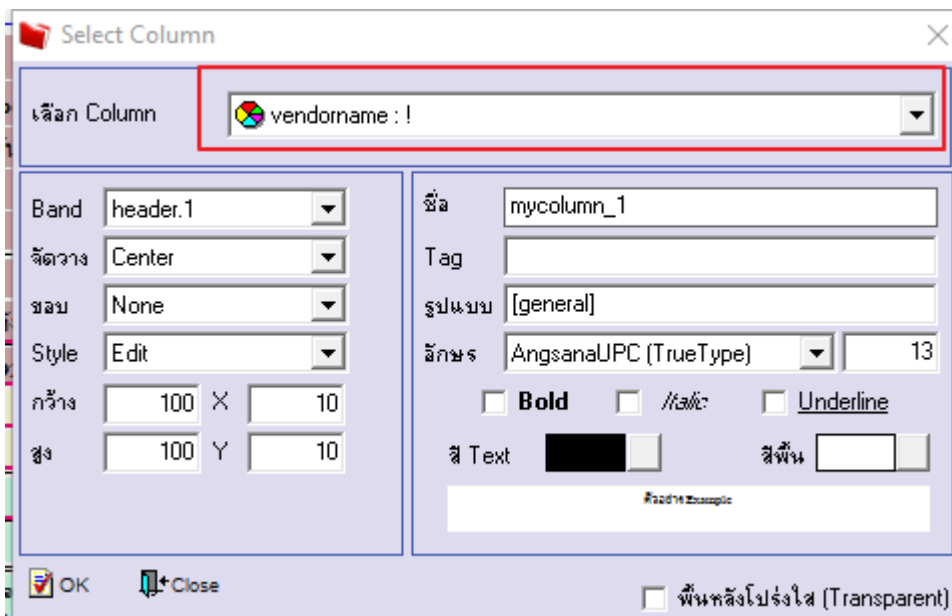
Select Column

เลือก Column
vendorname : !

Band
header.1
จัดวาง
Center
ขอบ
None
Style
Edit
กว้าง
100
X
10
สูง
100
Y
10

ชื่อ
mycolumn_1
Tag
รูปแบบ
[general]
อักษร
AngsanaUPC (TrueType)
13
Bold
Italic
Underline
สี Text
สีพื้น
ตัวอย่าง Example

OK
Close
พื้นหลังโปร่งใส (Transparent)